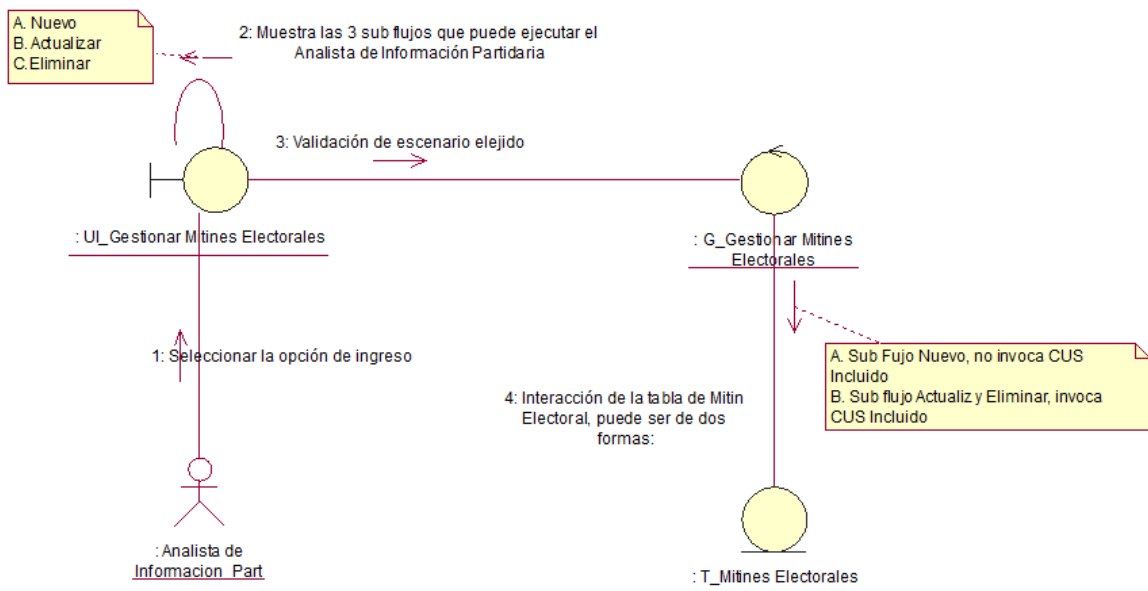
A. Nuevo
B. Actualizar
C.Eliminar

2: Muestra las 3 sub flujos que puede ejecutar el Analista de Información Partidaria

3: Validación de escenario elejido

: UI_Gestionar Mitines Electorales

: G_Gestionar Mitines Electorales

1: Seleccionar la opción de ingreso

A. Sub Fujo Nuevo, no invoca CUS Incluido
B. Sub flujo Actualiz y Eliminar, invoca CUS Incluido

4: Interacción de la tabla de Mitin Electoral, puede ser de dos formas:

: Analista de Informacion_Part

: T_Mitines Electorales